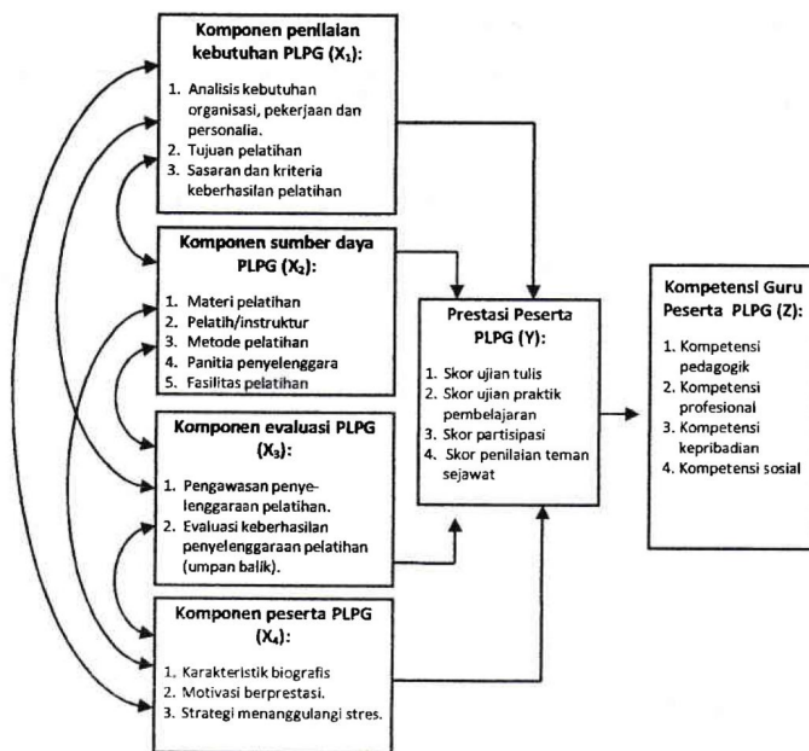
Komponen penilaian kebutuhan PLPG ($X_1$):

1. Analisis kebutuhan organisasi, pekerjaan dan personalia.
2. Tujuan pelatihan
3. Sasaran dan kriteria keberhasilan pelatihan

Komponen sumber daya PLPG ($X_2$):

1. Materi pelatihan
2. Pelatih/instruktur
3. Metode pelatihan
4. Panitia penyelenggara
5. Fasilitas pelatihan

Komponen evaluasi PLPG ($X_3$):

1. Pengawasan penyelenggaraan pelatihan.
2. Evaluasi keberhasilan penyelenggaraan pelatihan (umpan balik).

Komponen peserta PLPG ($X_4$):

1. Karakteristik biografis
2. Motivasi berprestasi.
3. Strategi menanggulangi stres.

Prestasi Peserta PLPG (Y):

1. Skor ujian tulis
2. Skor ujian praktik pembelajaran
3. Skor partisipasi
4. Skor penilaian teman sejawat

Kompetensi Guru Peserta PLPG (Z):

1. Kompetensi pedagogik
2. Kompetensi profesional
3. Kompetensi kepribadian
4. Kompetensi sosial